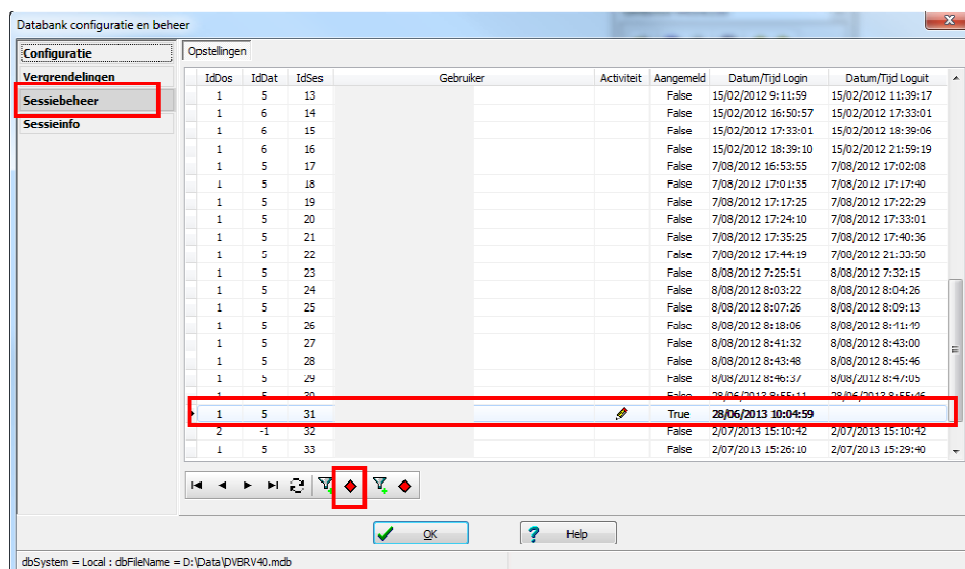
Databank configuratie en beheer

Configuratie
Vergrendelingen
Sessiebeheer
Sessieinfo

Opstellingen

| IdDos | IdDat | IdSes | Gebruiker | Activiteit | Aangemeld | Datum/Tijd Login | Datum/Tijd Loguit |
|---|---|---|---|---|---|---|---|
| 1 | 5 | 13 | | | False | 15/02/2012 9:11:59 | 15/02/2012 11:39:17 |
| 1 | 6 | 14 | | | False | 15/02/2012 16:50:57 | 15/02/2012 17:33:01 |
| 1 | 6 | 15 | | | False | 15/02/2012 17:33:01 | 15/02/2012 18:39:06 |
| 1 | 6 | 16 | | | False | 15/02/2012 18:39:10 | 15/02/2012 21:59:19 |
| 1 | 5 | 17 | | | False | 7/08/2012 16:53:55 | 7/08/2012 17:02:08 |
| 1 | 5 | 18 | | | False | 7/08/2012 17:01:35 | 7/08/2012 17:17:40 |
| 1 | 5 | 19 | | | False | 7/08/2012 17:17:25 | 7/08/2012 17:22:29 |
| 1 | 5 | 20 | | | False | 7/08/2012 17:24:10 | 7/08/2012 17:33:01 |
| 1 | 5 | 21 | | | False | 7/08/2012 17:35:25 | 7/08/2012 17:40:36 |
| 1 | 5 | 22 | | | False | 7/08/2012 17:44:19 | 7/08/2012 21:30:50 |
| 1 | 5 | 23 | | | False | 8/08/2012 7:25:51 | 8/08/2012 7:32:15 |
| 1 | 5 | 24 | | | False | 8/08/2012 8:03:22 | 8/08/2012 8:04:26 |
| 1 | 5 | 25 | | | False | 8/08/2012 8:07:26 | 8/08/2012 8:09:13 |
| 1 | 5 | 26 | | | False | 8/08/2012 8:18:06 | 8/08/2012 8:41:49 |
| 1 | 5 | 27 | | | False | 8/08/2012 8:41:32 | 8/08/2012 8:43:00 |
| 1 | 5 | 28 | | | False | 8/08/2012 8:43:48 | 8/08/2012 8:45:46 |
| 1 | 5 | 29 | | | False | 8/08/2012 8:46:37 | 8/08/2012 8:47:05 |
| 1 | 5 | 30 | | | False | 28/06/2013 8:55:11 | 28/06/2013 8:55:46 |
| 1 | 5 | 31 | | | True | 28/06/2013 10:04:59 | |
| 2 | -1 | 32 | | | False | 2/07/2013 15:10:42 | 2/07/2013 15:10:42 |
| 1 | 5 | 33 | | | False | 2/07/2013 15:26:10 | 2/07/2013 15:29:40 |

OK
Help

dbSystem = Local : dbFileName = D:\Data\DVBRV40.mdb